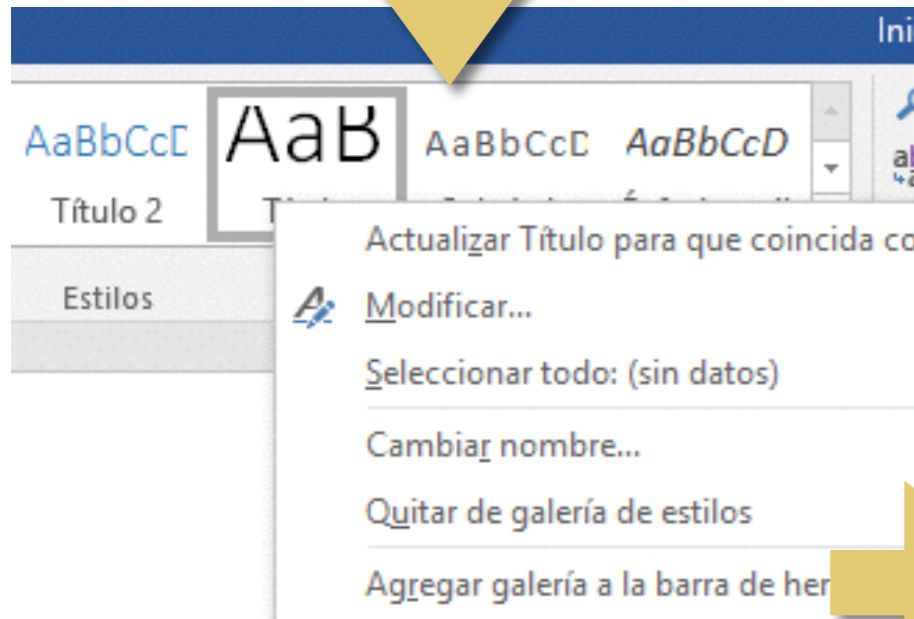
Ini

AaBbCcD AaB AaBbCcD AaBbCcD

Título 2 T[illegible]

Estilos

Actualizar Título para que coincida co

Modificar...

Seleccionar todo: (sin datos)

Cambiar nombre...

Quitar de galería de estilos

Agregar galería a la barra de her